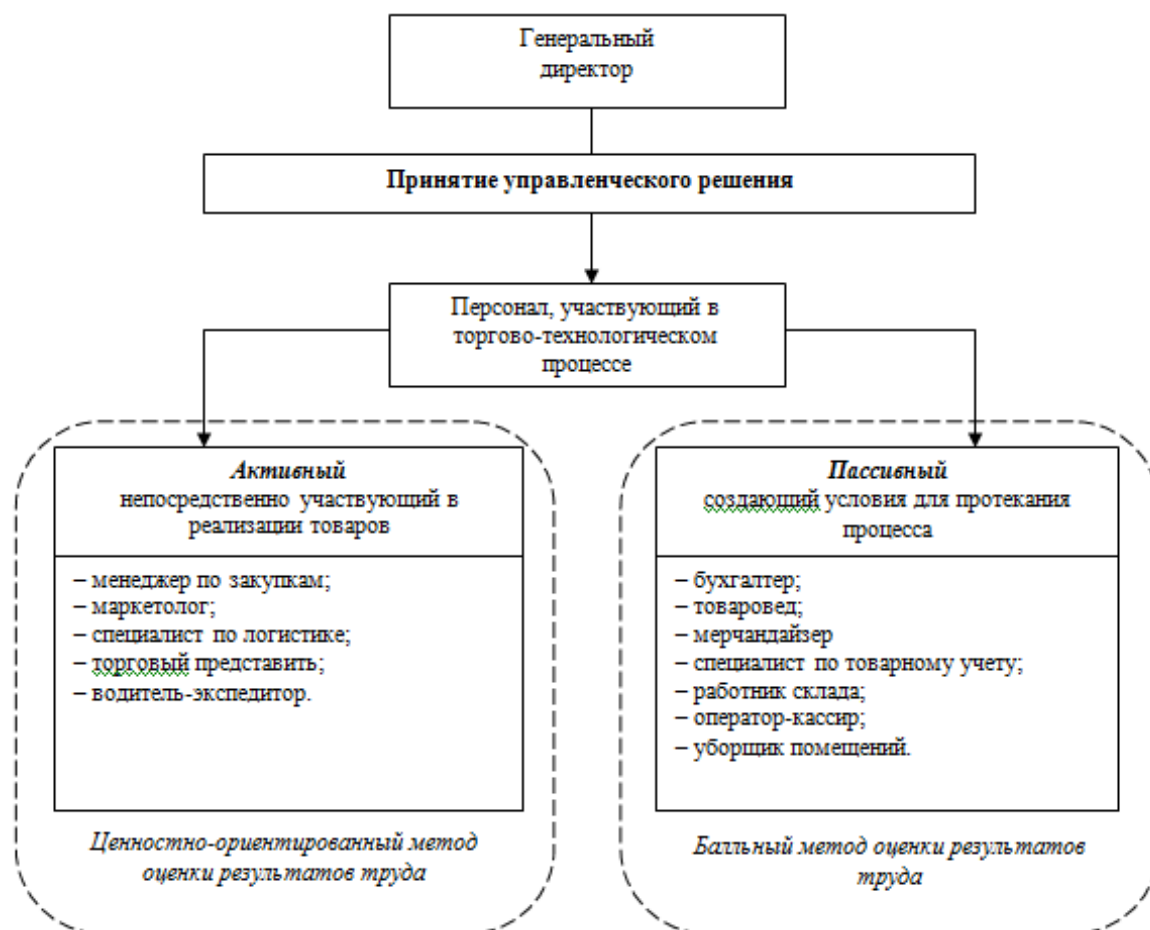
Генеральный директор

Принятие управленческого решения

Персонал, участвующий в торгово-технологическом процессе

Активный
непосредственно участвующий в реализации товаров

– менеджер по закупкам;
– маркетолог;
– специалист по логистике;
– торговый представить;
– водитель-экспедитор.

Ценностно-ориентированный метод оценки результатов труда

Пассивный
создающий условия для протекания процесса

– бухгалтер;
– товаровед;
– мерчандайзер
– специалист по товарному учету;
– работник склада;
– оператор-кассир;
– уборщик помещений.

Балльный метод оценки результатов труда